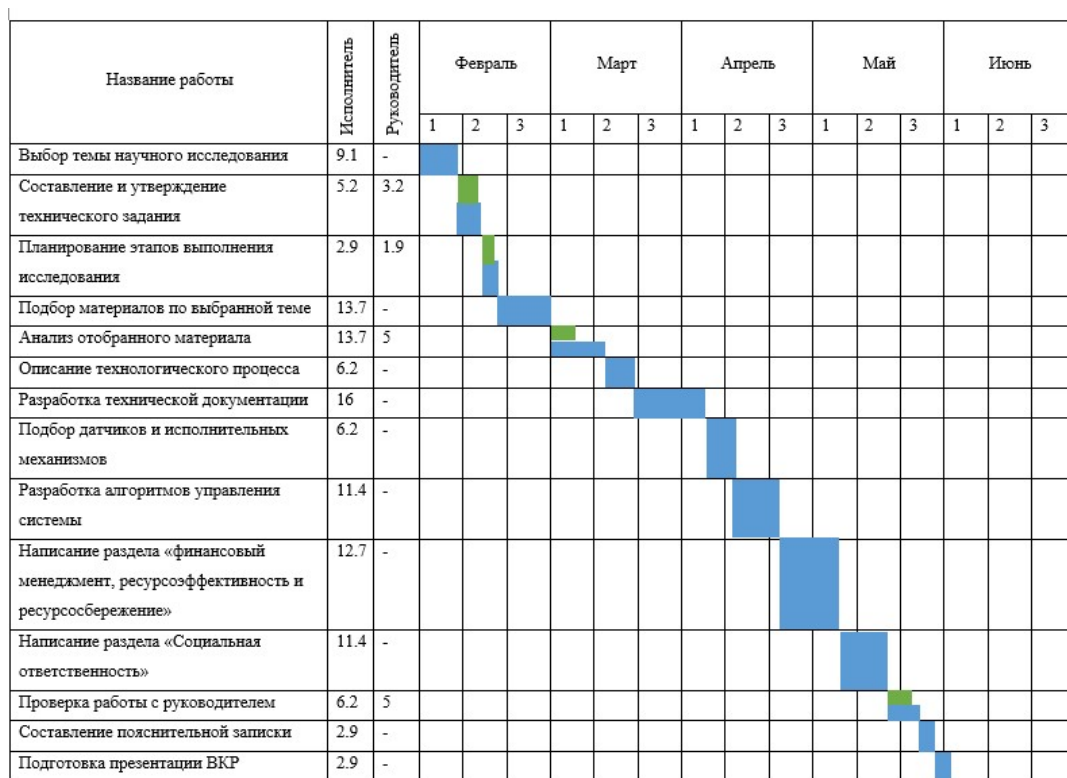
| Название работы | Исполнитель | Руководитель | Февраль 1 | Февраль 2 | Февраль 3 | Март 1 | Март 2 | Март 3 | Апрель 1 | Апрель 2 | Апрель 3 | Май 1 | Май 2 | Май 3 | Июнь 1 | Июнь 2 | Июнь 3 |
|---|---|---|---|---|---|---|---|---|---|---|---|---|---|---|---|---|---|
| Выбор темы научного исследования | 9.1 | - | | | | | | | | | | | | | | | |
| Составление и утверждение технического задания | 5.2 | 3.2 | | | | | | | | | | | | | | | |
| Планирование этапов выполнения исследования | 2.9 | 1.9 | | | | | | | | | | | | | | | |
| Подбор материалов по выбранной теме | 13.7 | - | | | | | | | | | | | | | | | |
| Анализ отобранного материала | 13.7 | 5 | | | | | | | | | | | | | | | |
| Описание технологического процесса | 6.2 | - | | | | | | | | | | | | | | | |
| Разработка технической документации | 16 | - | | | | | | | | | | | | | | | |
| Подбор датчиков и исполнительных механизмов | 6.2 | - | | | | | | | | | | | | | | | |
| Разработка алгоритмов управления системы | 11.4 | - | | | | | | | | | | | | | | | |
| Написание раздела «финансовый менеджмент, ресурсоэффективность и ресурсосбережение» | 12.7 | - | | | | | | | | | | | | | | | |
| Написание раздела «Социальная ответственность» | 11.4 | - | | | | | | | | | | | | | | | |
| Проверка работы с руководителем | 6.2 | 5 | | | | | | | | | | | | | | | |
| Составление пояснительной записки | 2.9 | - | | | | | | | | | | | | | | | |
| Подготовка презентации ВКР | 2.9 | - | | | | | | | | | | | | | | | |